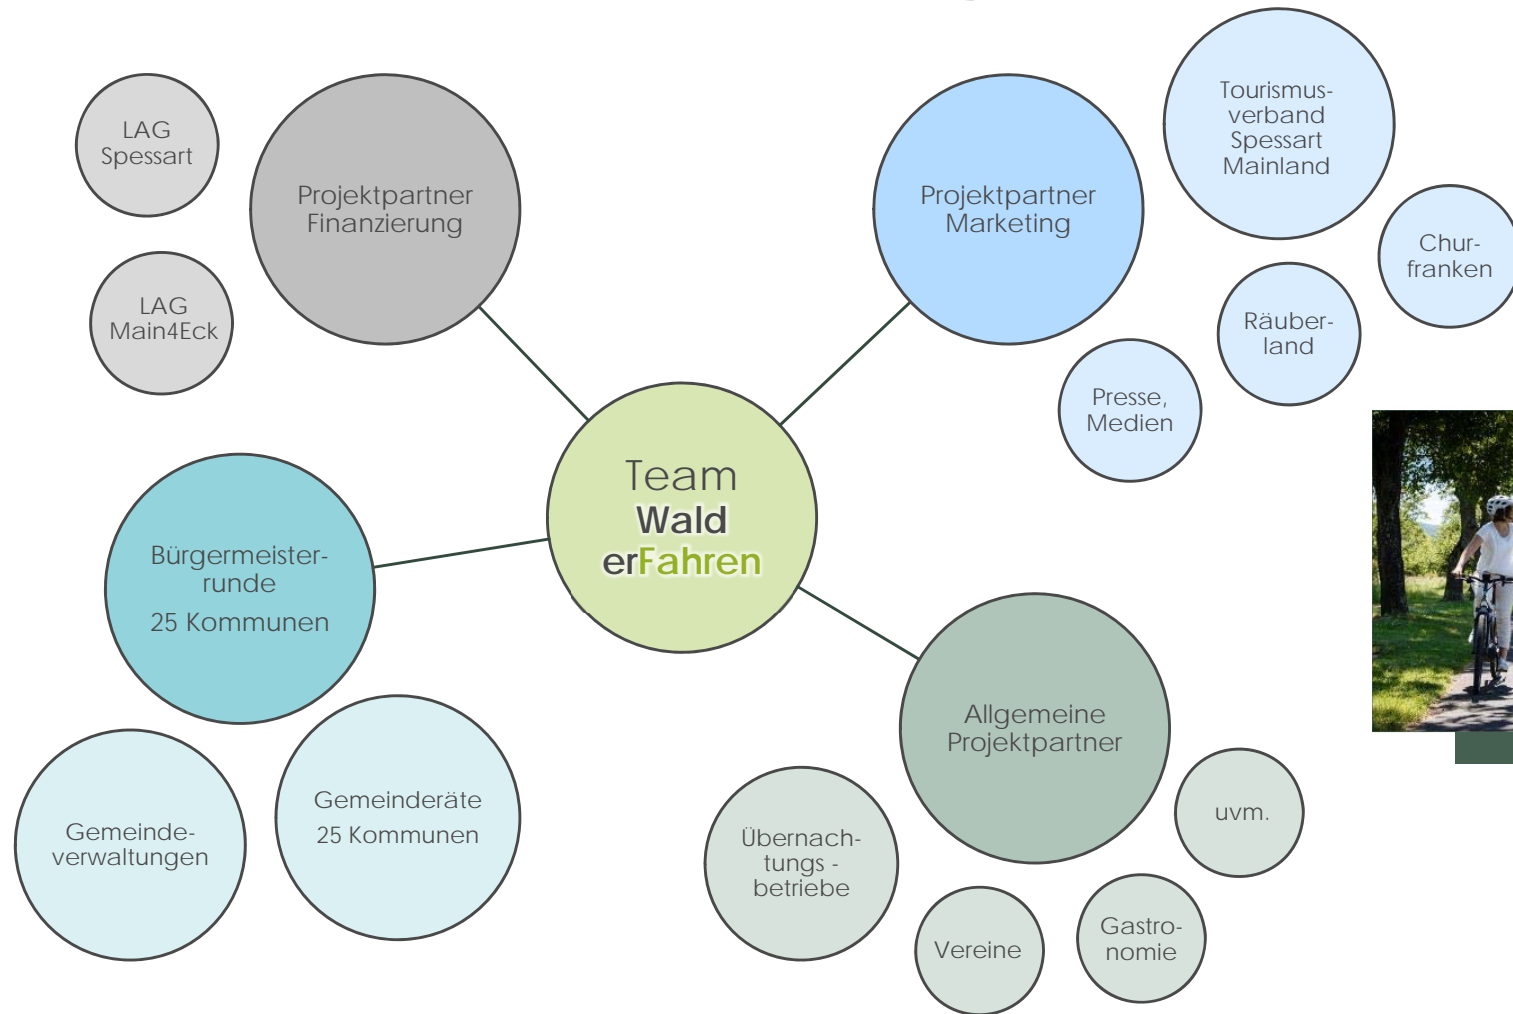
Team
Wald
erFahren

LAG Spessart

LAG Main4Eck

Projektpartner Finanzierung

Projektpartner Marketing

Tourismusverband Spessart Mainland

Churfranken

Räuberland

Presse, Medien

Bürgermeisterrunde
25 Kommunen

Gemeindeverwaltungen

Gemeinderäte
25 Kommunen

Allgemeine Projektpartner

uvm.

Übernachtungs - betriebe

Vereine

Gastronomie